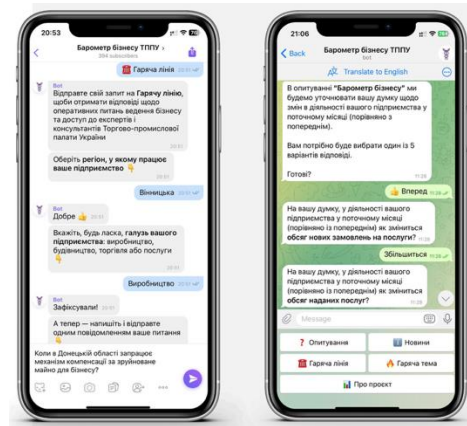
20:53

Барометр бізнесу ТПП
694 subscribers

🆘 Гаряча лінія 20:51

Bot
Відправте свій запит на Гарячу лінію, щоби отримати відповіді щодо оперативних питань ведення бізнесу та доступ до експертів і консультантів Торгово-промислової палати України

Оберіть регіон, у якому працює ваше підприємство 👇 20:51

Вінницька 20:51

Bot
Добре 👍 20:51

Вкажіть, будь ласка, галузь вашого підприємства: виробництво, будівництво, торгівля або послуги 👇 20:51

Виробництво 20:51

Bot
Зафіксували! 20:51

А тепер — напишіть і відправте одним повідомленням ваше питання 👇

Коли в Донецькій області запрацює механізм компенсації за зруйноване майно для бізнесу?

21:06

Back
Барометр бізнесу ТППУ
bot

Translate to English

В опитуванні "Барометр бізнесу" ми будемо уточнювати вашу думку щодо змін в діяльності вашого підприємства у поточному місяці (порівняно з попереднім).

Вам потрібно буде вибрати один із 5 варіантів відповіді.

Готові? 11:26

👍 Вперед 11:26

На вашу думку, у діяльності вашого підприємства у поточному місяці (порівняно з попереднім) як змінився обсяг нових замовлень на послуги? 11:26

Збільшився 11:26

На вашу думку, у діяльності вашого підприємства у поточному місяці (порівняно з попереднім) як змінився обсяг наданих послуг? 11:26

Message

❓ Опитування
Новини
Гаряча лінія
🔥 Гаряча тема
Про проєкт